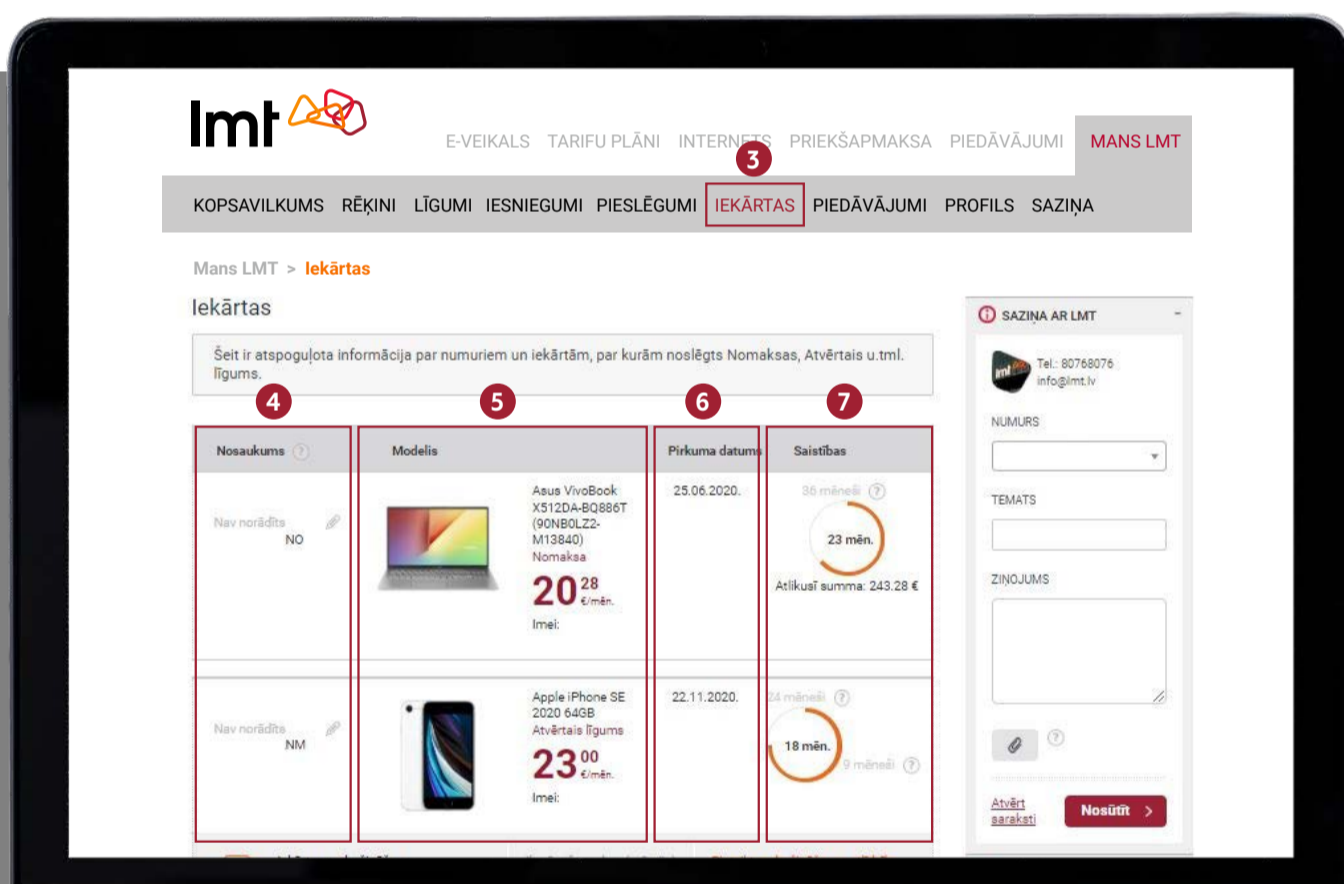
lmt

E-VEIKALS TARIFU PLĀNI INTERNETS PRIEKŠAPMAKSA PIEDĀVĀJUMI MANS LMT

3

KOPSAVILKUMS RĒĶINI LĪGUMI IESNIEGUMI PIESLĒGUMI IEKĀRTAS PIEDĀVĀJUMI PROFILS SAZIŅA

Mans LMT > Iekārtas

Iekārtas

Šeit ir atspoguļota informācija par numuriem un iekārtām, par kurām noslēgts Nomaksas, Atvērtais u.tml. līgums.

4 5 6 7

| Nosaukums | Modelis | Pirkuma datums | Saistības |
|---|---|---|---|
| Nav norādīts NO | Asus VivoBook X512DA-BQ886T (90NB0LZ2-M13840) Nomaksa 20 28 €/mēn. Imei: | 25.06.2020. | 36 mēneši 23 mēn. Atlikusī summa: 243.28 € |
| Nav norādīts NM | Apple iPhone SE 2020 64GB Atvērtais līgums 23 00 €/mēn. Imei: | 22.11.2020. | 24 mēneši 18 mēn. 9 mēneši |

SAZIŅA AR LMT

Tel.: 80768076
info@lmt.lv

NUMURS

TEMATS

ZIŅOJUMS

Atvērt saraksti

Nosūtīt